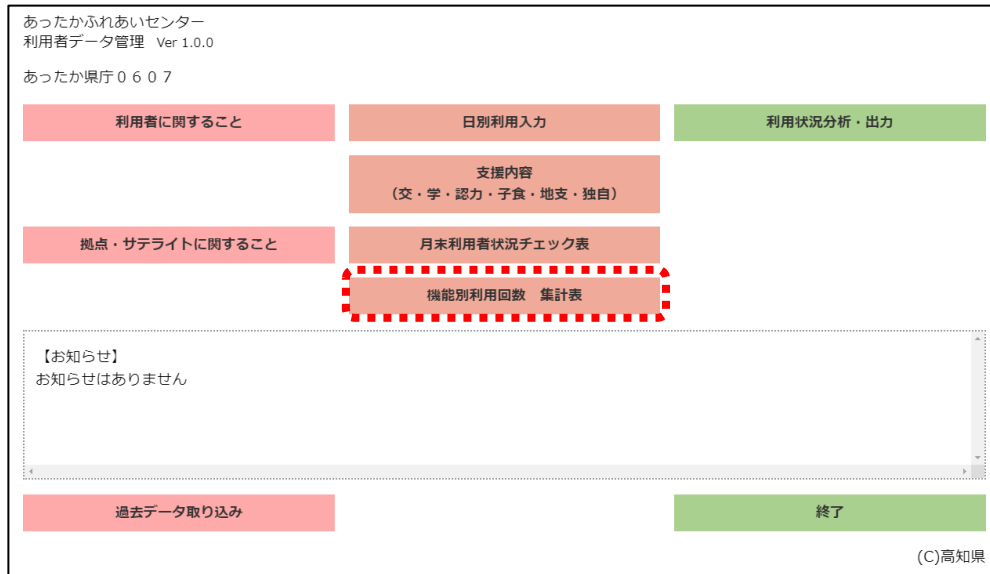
あったかふれあいセンター
利用者データ管理 Ver 1.0.0

あったか県庁０６０７

利用者に関すること

日別利用入力

利用状況分析・出力

支援内容
（交・学・認力・子食・地支・独自）

拠点・サテライトに関すること

月末利用者状況チェック表

機能別利用回数 集計表

【お知らせ】
お知らせはありません

過去データ取り込み

終了

(C)高知県